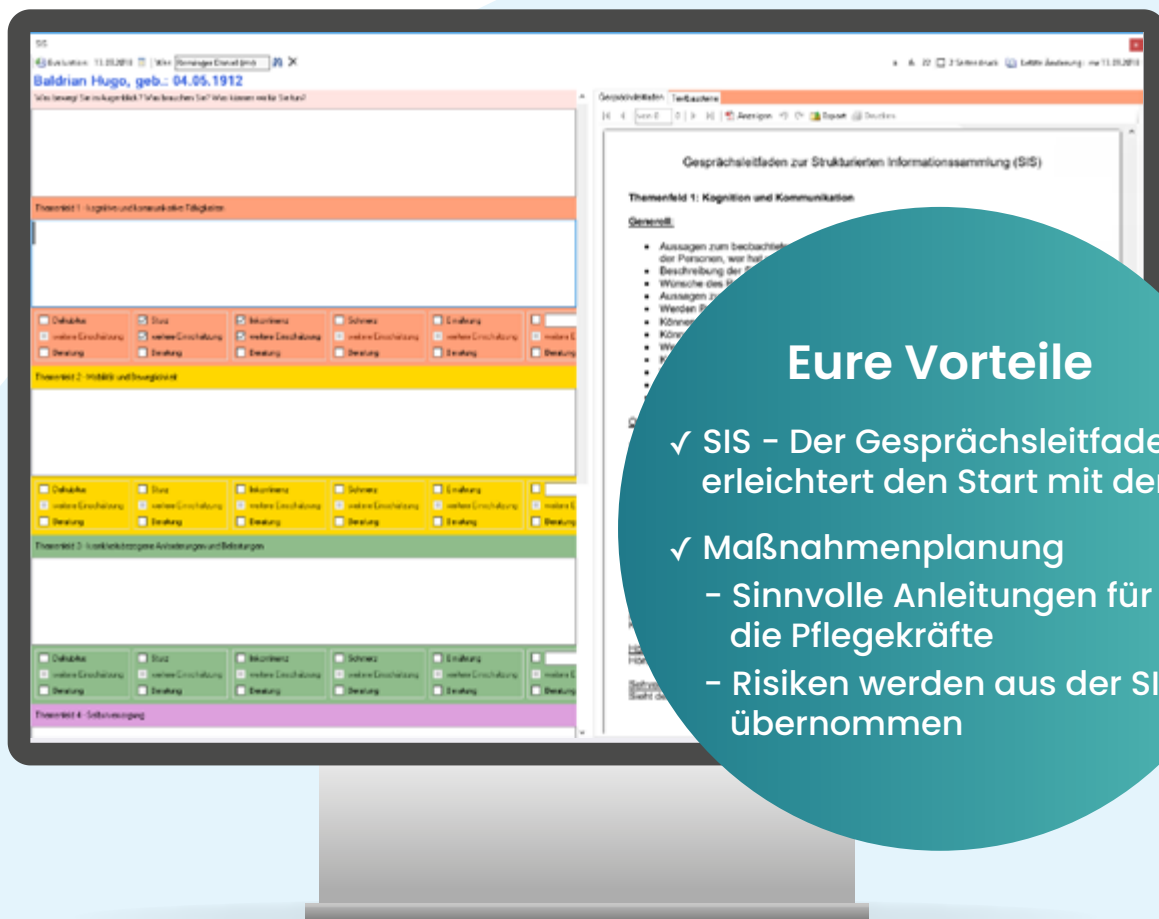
SIS

Evaluation: 11.09.2018 | Wer: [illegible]

Baldrian Hugo, geb.: 04.05.1912

Was bewegt Sie im Augenblick? Was brauchen Sie? Was können wir für Sie tun?

Themenfeld 1 - kognitive und kommunikative Fähigkeiten

Dekubitus | Sturz | Inkontinenz | Schmerz | Ernährung
weitere Einschätzung | weitere Einschätzung | weitere Einschätzung | weitere Einschätzung | weitere Einschätzung
Beratung | Beratung | Beratung | Beratung | Beratung

Themenfeld 2 - Mobilität und Beweglichkeit

Dekubitus | Sturz | Inkontinenz | Schmerz | Ernährung
weitere Einschätzung | weitere Einschätzung | weitere Einschätzung | weitere Einschätzung | weitere Einschätzung
Beratung | Beratung | Beratung | Beratung | Beratung

Themenfeld 3 - krankheitsbezogene Anforderungen und Belastungen

Dekubitus | Sturz | Inkontinenz | Schmerz | Ernährung
weitere Einschätzung | weitere Einschätzung | weitere Einschätzung | weitere Einschätzung | weitere Einschätzung
Beratung | Beratung | Beratung | Beratung | Beratung

Themenfeld 4 - Selbstversorgung

Gesprächsleitfaden | Textbausteine

Gesprächsleitfaden zur Strukturierten Informationssammlung (SIS)

Themenfeld 1: Kognition und Kommunikation

Generell:

• Aussagen zum beobachteten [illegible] der Personen, wer hat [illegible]
• Beschreibung der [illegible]
• Wünsche des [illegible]
• Aussagen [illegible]
• Werden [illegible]
• Können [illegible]
• Können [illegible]

Eure Vorteile

✓ SIS - Der Gesprächsleitfade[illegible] erleichtert den Start mit de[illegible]

✓ Maßnahmenplanung
- Sinnvolle Anleitungen für die Pflegekräfte
- Risiken werden aus der SI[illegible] übernommen